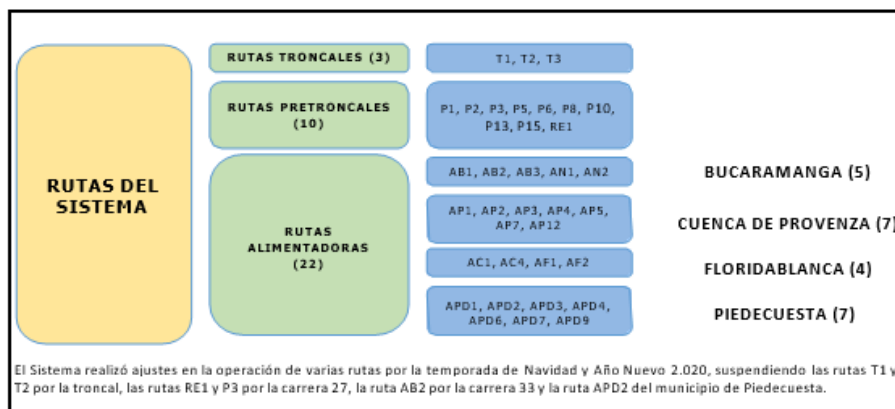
RUTAS DEL SISTEMA

RUTAS TRONCALES (3)

T1, T2, T3

RUTAS PRETRONCALES (10)

P1, P2, P3, P5, P6, P8, P10, P13, P15, RE1

RUTAS ALIMENTADORAS (22)

AB1, AB2, AB3, AN1, AN2

BUCARAMANGA (5)

AP1, AP2, AP3, AP4, AP5, AP7, AP12

CUENCA DE PROVENZA (7)

AC1, AC4, AF1, AF2

FLORIDABLANCA (4)

APD1, APD2, APD3, APD4, APD6, APD7, APD9

PIEDECUESTA (7)

El Sistema realizó ajustes en la operación de varias rutas por la temporada de Navidad y Año Nuevo 2.020, suspendiendo las rutas T1 y T2 por la troncal, las rutas RE1 y P3 por la carrera 27, la ruta AB2 por la carrera 33 y la ruta APD2 del municipio de Piedecuesta.